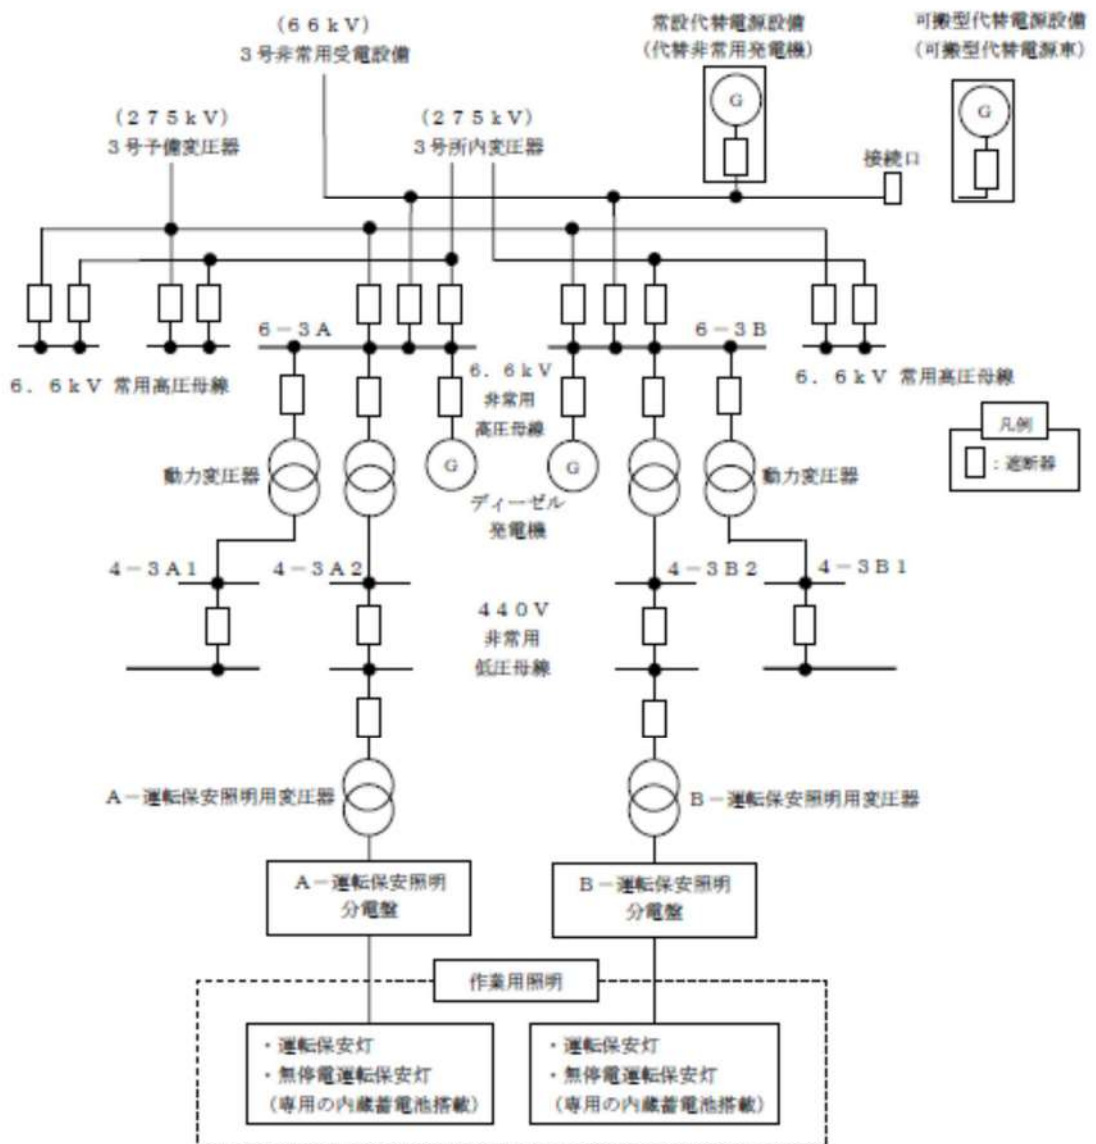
(６６ｋＶ)
３号非常用受電設備

常設代替電源設備
(代替非常用発電機)

可搬型代替電源設備
(可搬型代替電源車)

G

G

(２７５ｋＶ)
３号予備変圧器

(２７５ｋＶ)
３号所内変圧器

接続口

６－３Ａ

６－３Ｂ

６．６ｋＶ 常用高圧母線

６．６ｋＶ
非常用
高圧母線

６．６ｋＶ 常用高圧母線

凡例
：遮断器

動力変圧器

G

G

動力変圧器

ディーゼル
発電機

４－３Ａ１

４－３Ａ２

４－３Ｂ２

４－３Ｂ１

４４０Ｖ
非常用
低圧母線

Ａ－運転保安照明用変圧器

Ｂ－運転保安照明用変圧器

Ａ－運転保安照明
分電盤

Ｂ－運転保安照明
分電盤

作業用照明

・運転保安灯
・無停電運転保安灯
(専用の内蔵蓄電池搭載)

・運転保安灯
・無停電運転保安灯
(専用の内蔵蓄電池搭載)